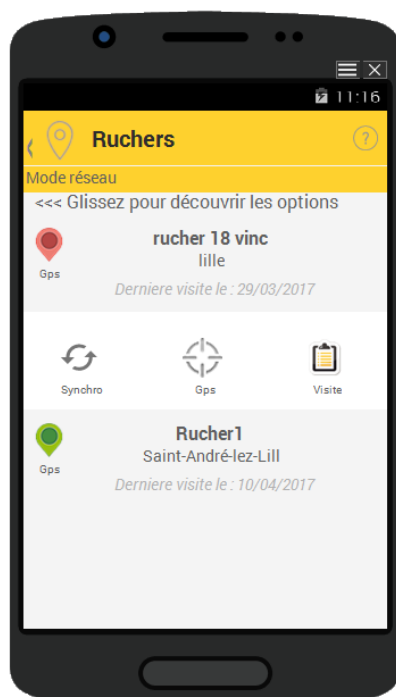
11:16

Ruchers

?

Mode réseau

<<< Glissez pour découvrir les options

Gps

rucher 18 vinc

lille

Derniere visite le : 29/03/2017

Synchro

Gps

Visite

Gps

Rucher1

Saint-André-lez-Lill

Derniere visite le : 10/04/2017